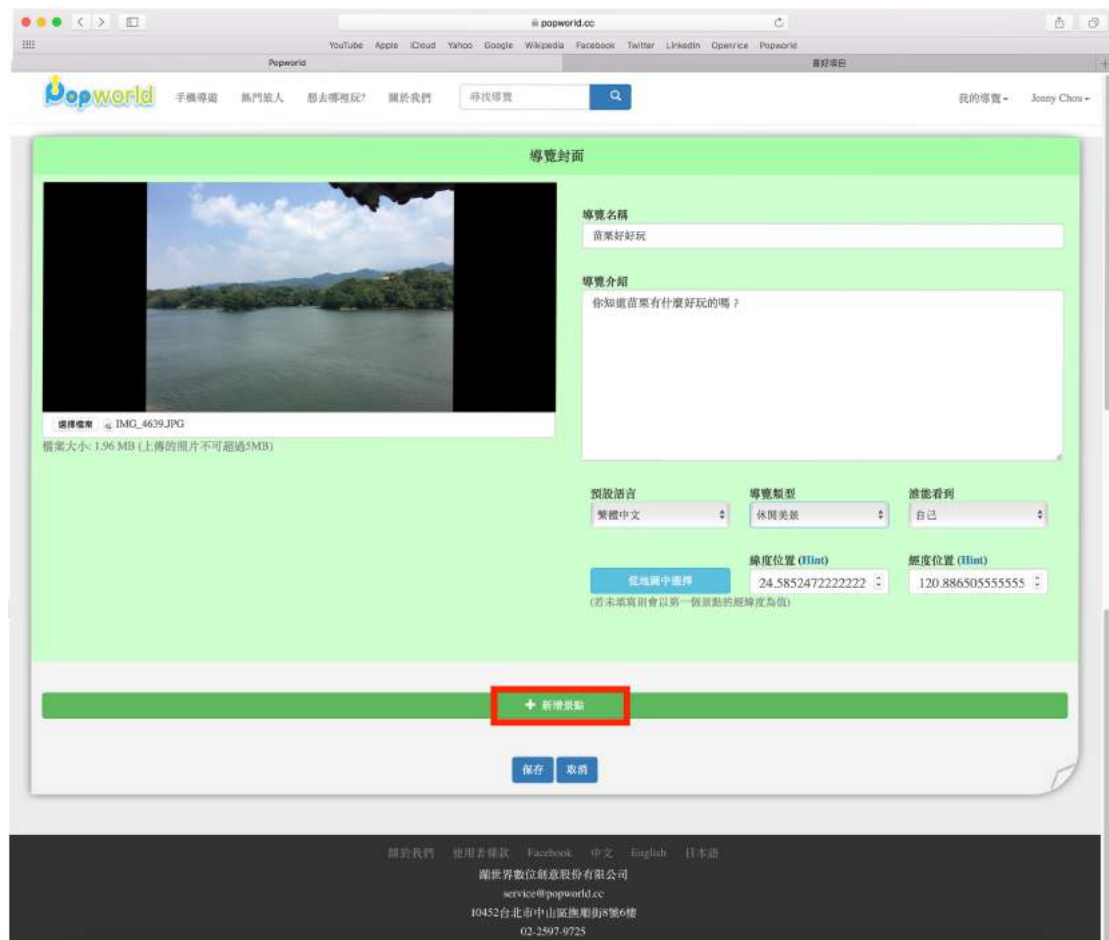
popworld.cc

YouTube Apple iCloud Yahoo Google Wikipedia Facebook Twitter LinkedIn Openrice Popworld

Popworld

喜好項目

Popworld 手機導遊 熱門旅人 想去哪裡玩? 關於我們 尋找導覽

我的導覽 Jonny Chou

導覽封面

選擇檔案 IMG_4639.JPG

檔案大小: 1.96 MB (上傳的照片不可超過5MB)

導覽名稱

苗栗好好玩

導覽介紹

你知道苗栗有什麼好玩的嗎？

預設語言

繁體中文

導覽類型

休閒美景

誰能看到

自己

從地圖中選擇

(若未填寫則會以第一個景點的經緯度為值)

緯度位置 (Hint)

24.5852472222222

經度位置 (Hint)

120.886505555555

+ 新增景點

保存 取消

關於我們 使用者條款 Facebook 中文 English 日本語

瀾世界數位創意股份有限公司

service@popworld.cc

10452台北市中山區撫順街8號6樓

02-2597-9725